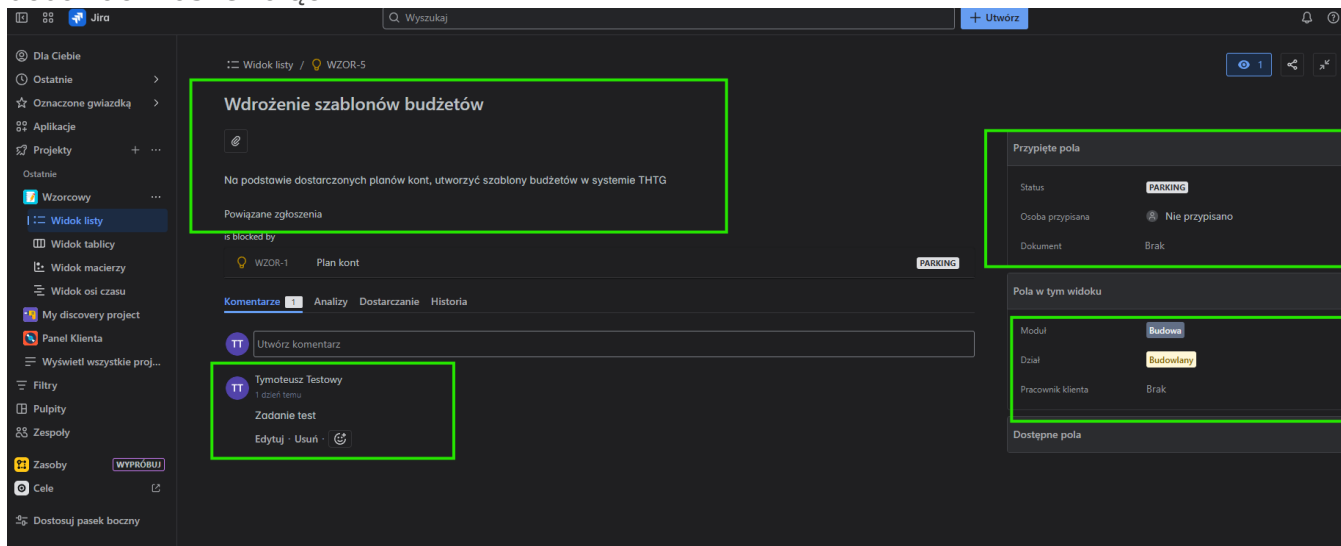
Jira

Wyszukaj

+ Utwórz

Dla Ciebie
Ostatnie
Oznaczone gwiazdką
Aplikacje
Projekty
Ostatnie
Wzorcowy
Widok listy
Widok tablicy
Widok macierzy
Widok osi czasu
My discovery project
Panel Klienta
Wyświetl wszystkie proj...
Filtry
Pulpity
Zespoły
Zasoby WYPRÓBUJ
Cele
Dostosuj pasek boczny

Widok listy / WZOR-5

1

Wdrożenie szablonów budżetów

Na podstawie dostarczonych planów kont, utworzyć szablony budżetów w systemie THTG

Powiązane zgłoszenia

is blocked by

WZOR-1 Plan kont PARKING

Komentarze 1 Analizy Dostarczanie Historia

TT Utwórz komentarz

TT Tymoteusz Testowy
1 dzień temu
Zadanie test
Edytuj · Usuń ·

Przypięte pola
Status PARKING
Osoba przypisana Nie przypisano
Dokument Brak

Pola w tym widoku
Moduł Budowa
Dział Budowlany
Pracownik klienta Brak

Dostępne pola